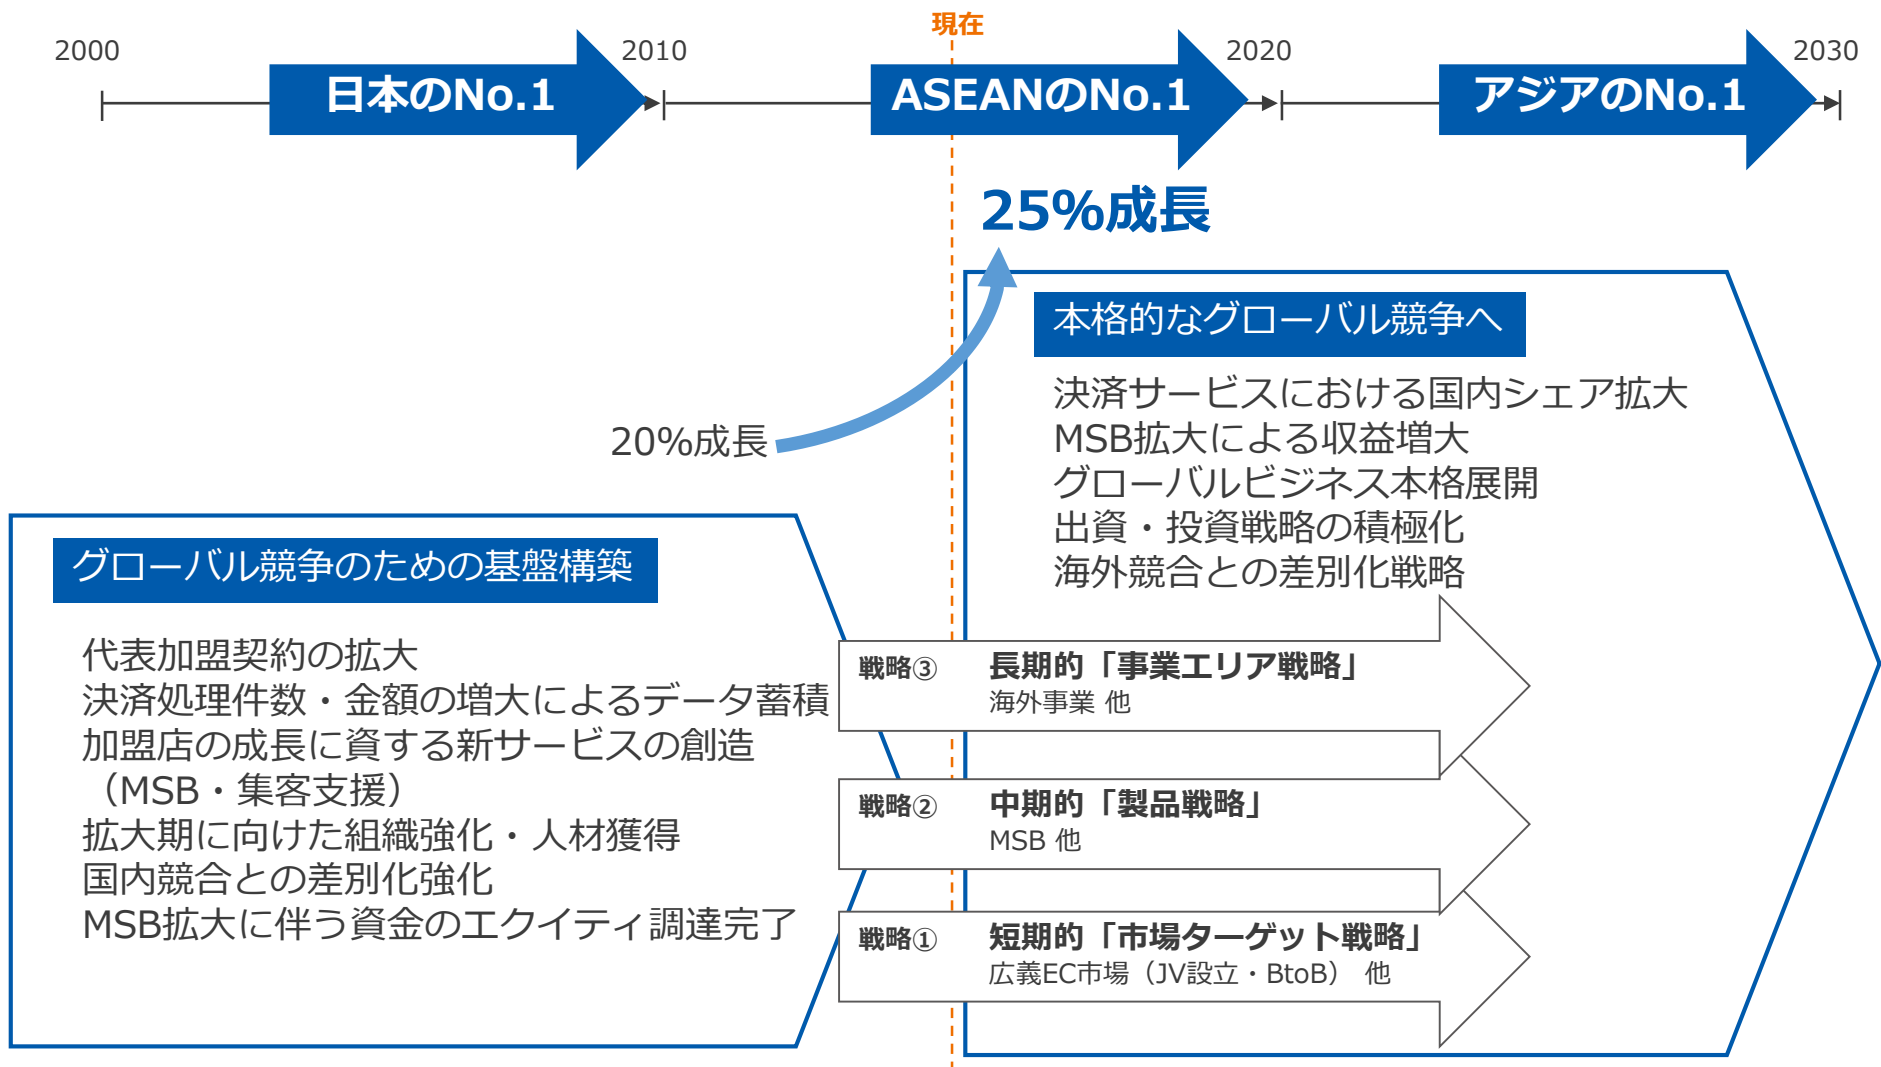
現在

2000 2010 2020 2030

日本のNo.1

ASEANのNo.1

アジアのNo.1

25%成長

20%成長

本格的なグローバル競争へ

決済サービスにおける国内シェア拡大
MSB拡大による収益増大
グローバルビジネス本格展開
出資・投資戦略の積極化
海外競合との差別化戦略

グローバル競争のための基盤構築

代表加盟契約の拡大
決済処理件数・金額の増大によるデータ蓄積
加盟店の成長に資する新サービスの創造（MSB・集客支援）
拡大期に向けた組織強化・人材獲得
国内競合との差別化強化
MSB拡大に伴う資金のエクイティ調達完了

戦略③ 長期的「事業エリア戦略」
海外事業 他

戦略② 中期的「製品戦略」
MSB 他

戦略① 短期的「市場ターゲット戦略」
広義EC市場（JV設立・BtoB） 他